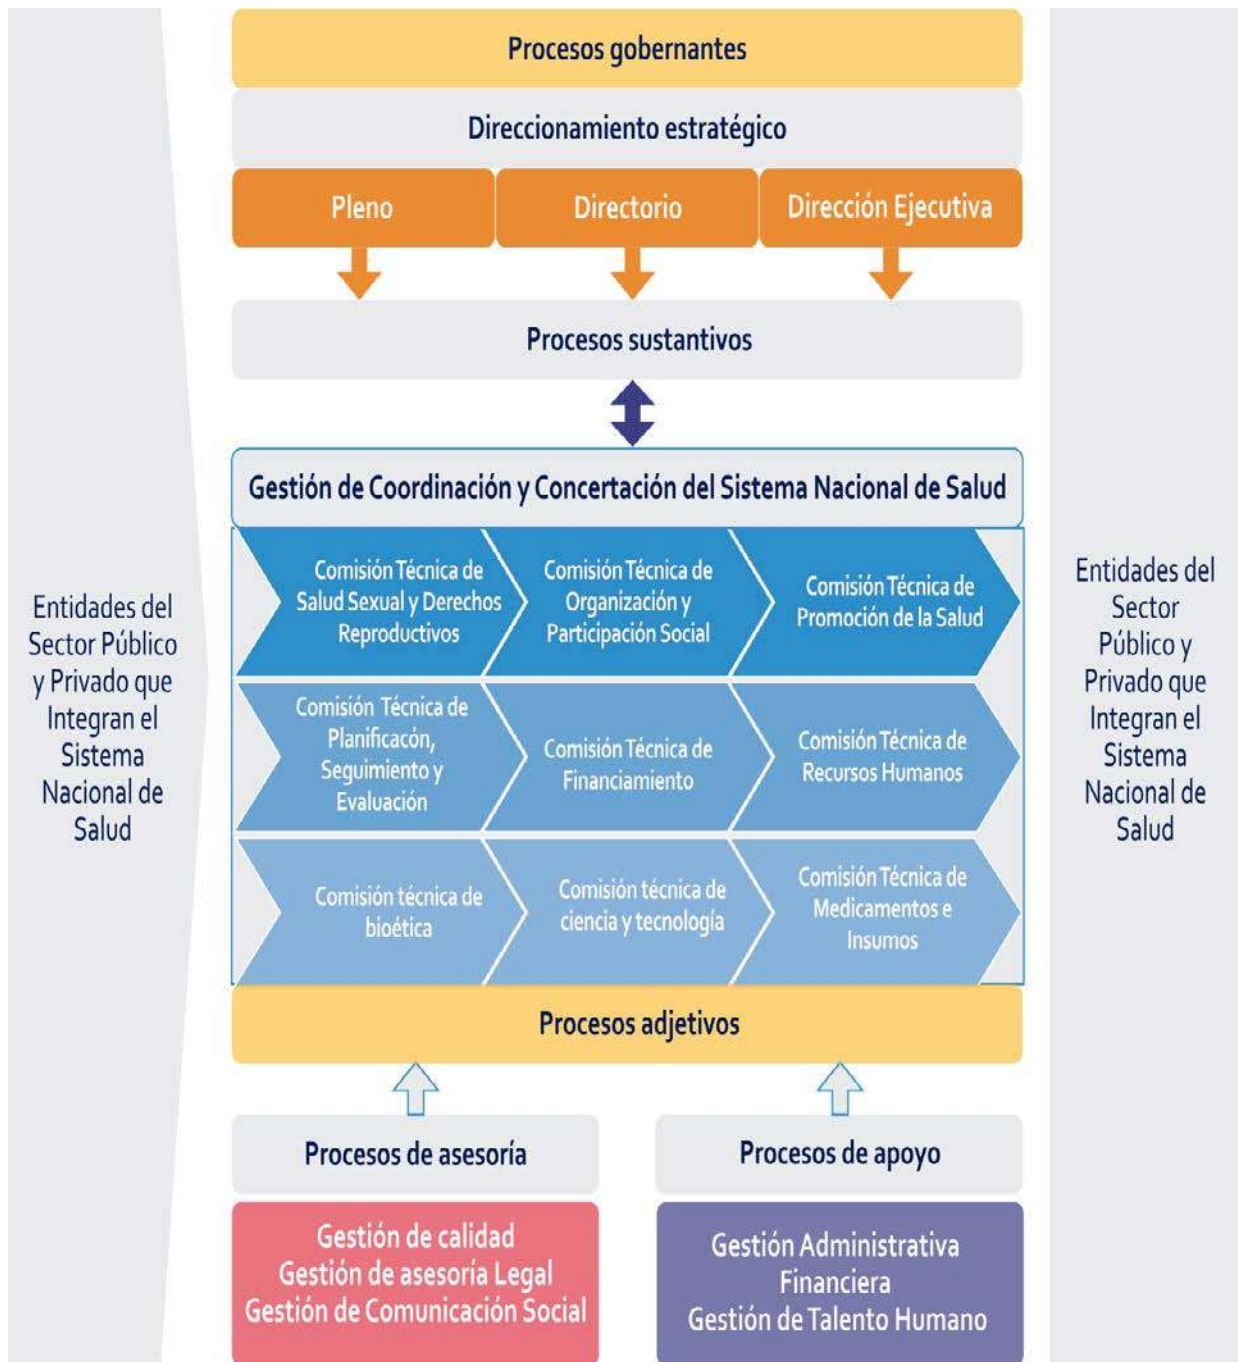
Entidades del Sector Público y Privado que Integran el Sistema Nacional de Salud

Procesos gobernantes

Direccionamiento estratégico

Pleno

Directorio

Dirección Ejecutiva

Procesos sustantivos

Gestión de Coordinación y Concertación del Sistema Nacional de Salud

Comisión Técnica de Salud Sexual y Derechos Reproductivos

Comisión Técnica de Organización y Participación Social

Comisión Técnica de Promoción de la Salud

Comisión Técnica de Planificacón, Seguimiento y Evaluación

Comisión Técnica de Financiamiento

Comisión Técnica de Recursos Humanos

Comisión técnica de bioética

Comisión técnica de ciencia y tecnología

Comisión Técnica de Medicamentos e Insumos

Procesos adjetivos

Procesos de asesoría

Procesos de apoyo

Gestión de calidad
Gestión de asesoría Legal
Gestión de Comunicación Social

Gestión Administrativa Financiera
Gestión de Talento Humano

Entidades del Sector Público y Privado que Integran el Sistema Nacional de Salud